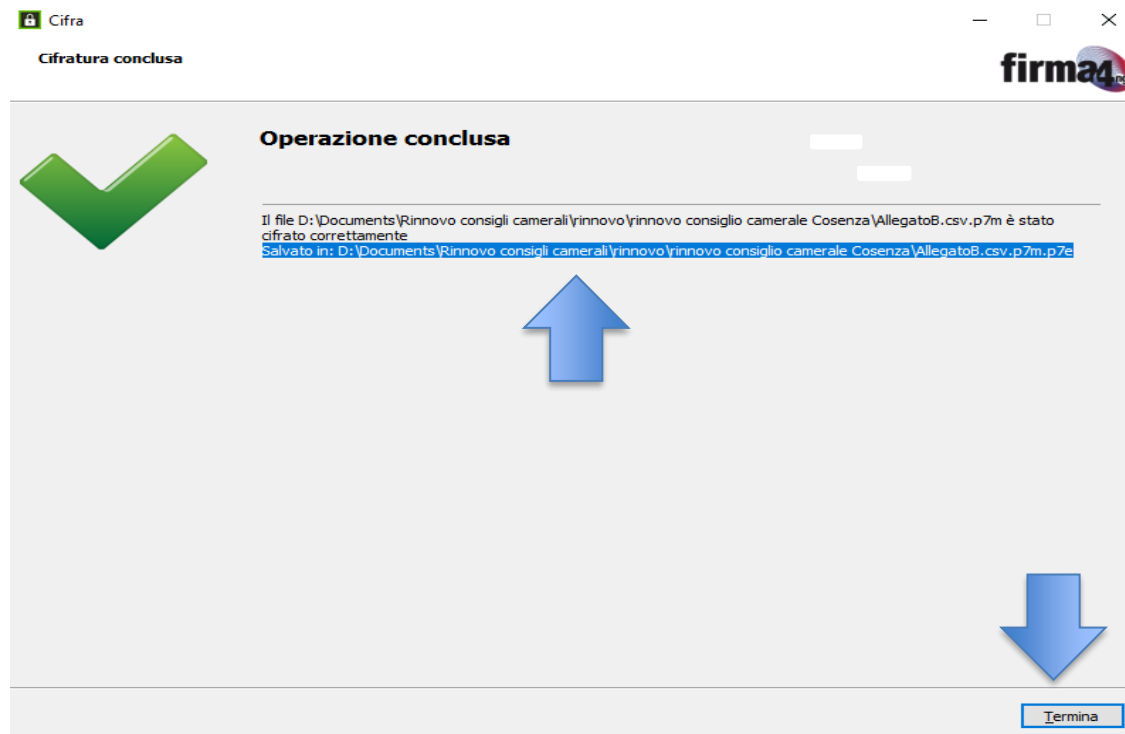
Cifra

Cifratura conclusa

firma4

Operazione conclusa

Il file D:\Documents\Rinnovo consigli camerali\rinnovo\rinnovo consiglio camerale Cosenza\AllegatoB.csv.p7m è stato cifrato correttamente
Salvato in: D:\Documents\Rinnovo consigli camerali\rinnovo\rinnovo consiglio camerale Cosenza\AllegatoB.csv.p7m.p7e

Termina